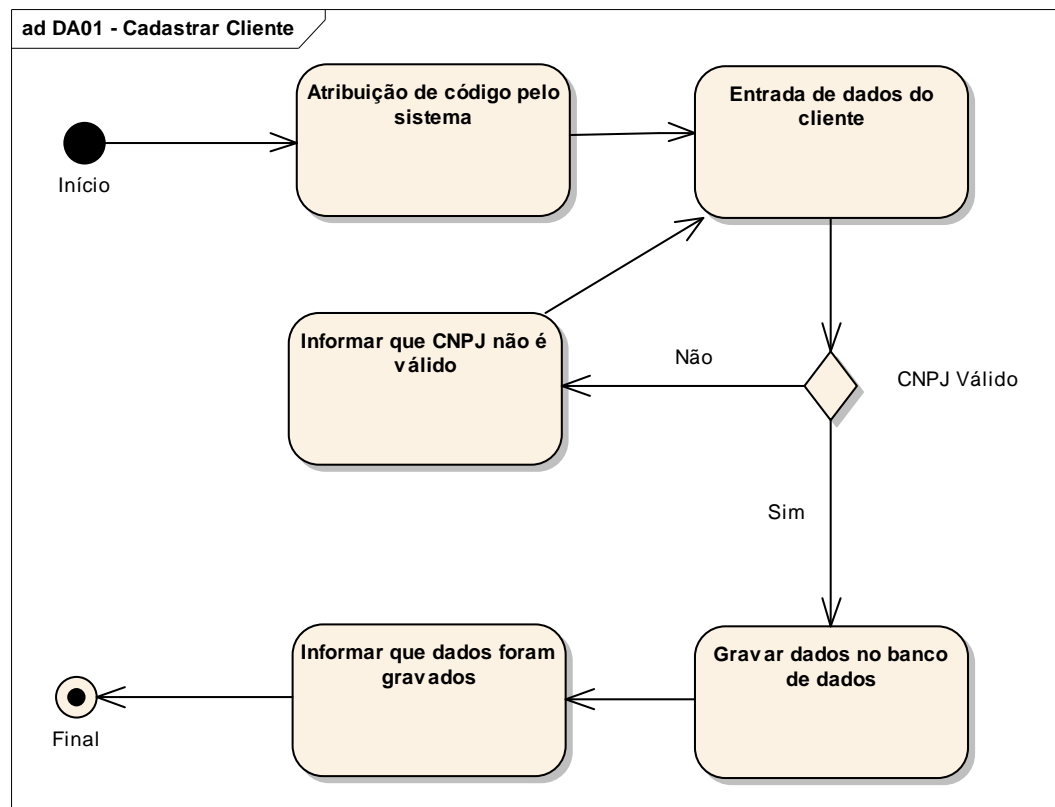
ad DA01 - Cadastrar Cliente

Início

Atribuição de código pelo sistema

Entrada de dados do cliente

Informar que CNPJ não é válido

Não

CNPJ Válido

Sim

Informar que dados foram gravados

Gravar dados no banco de dados

Final